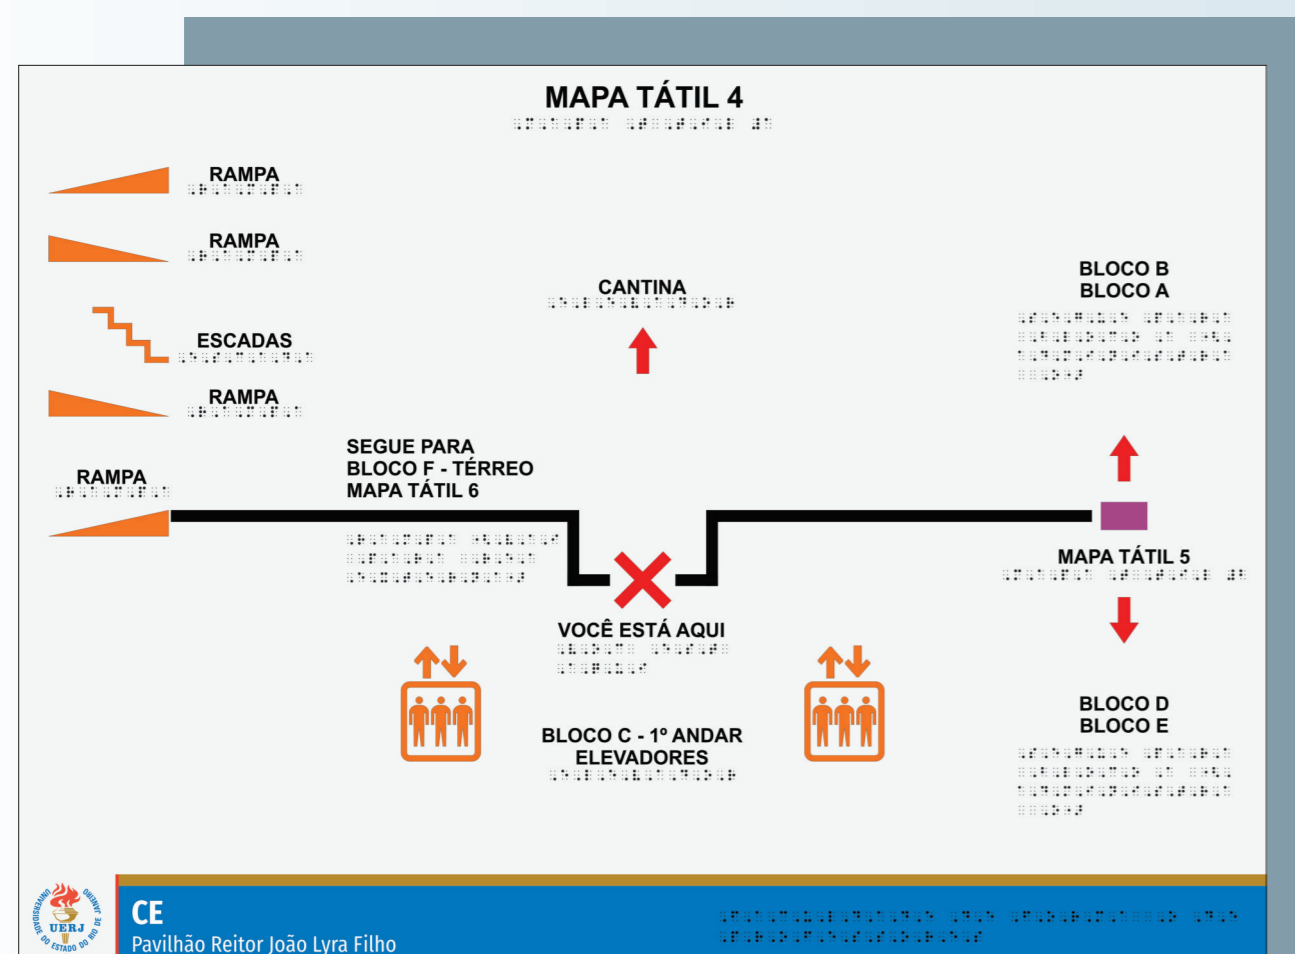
MAPA TÁTIL 4

RAMPA

RAMPA

ESCADAS

RAMPA

RAMPA

CANTINA

BLOCO B
BLOCO A

SEGUE PARA
BLOCO F - TÉRREO
MAPA TÁTIL 6

MAPA TÁTIL 5

VOCÊ ESTÁ AQUI

BLOCO C - 1º ANDAR
ELEVADORES

BLOCO D
BLOCO E

UNIVERSIDADE DO ESTADO DO RIO DE JANEIRO
UERJ

CE
Pavilhão Reitor João Lyra Filho